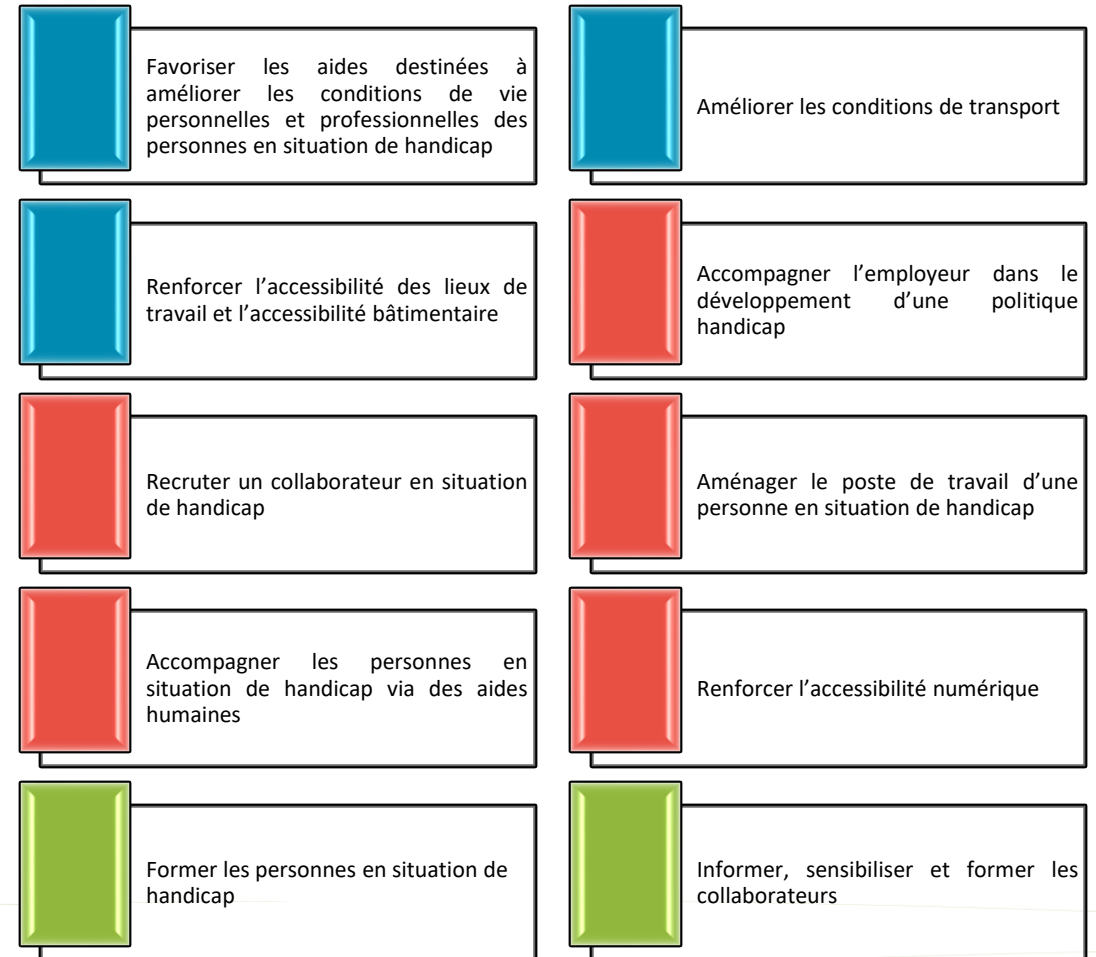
Favoriser les aides destinées à améliorer les conditions de vie personnelles et professionnelles des personnes en situation de handicap

Améliorer les conditions de transport

Renforcer l’accessibilité des lieux de travail et l’accessibilité bâtimentaire

Accompagner l’employeur dans le développement d’une politique handicap

Recruter un collaborateur en situation de handicap

Aménager le poste de travail d’une personne en situation de handicap

Accompagner les personnes en situation de handicap via des aides humaines

Renforcer l’accessibilité numérique

Former les personnes en situation de handicap

Informer, sensibiliser et former les collaborateurs